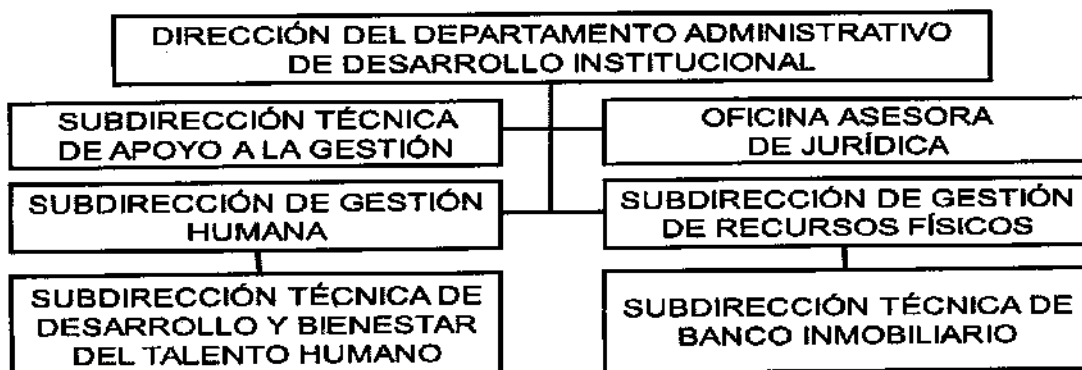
DIRECCIÓN DEL DEPARTAMENTO ADMINISTRATIVO DE DESARROLLO INSTITUCIONAL

SUBDIRECCIÓN TÉCNICA DE APOYO A LA GESTIÓN

OFICINA ASESORA DE JURÍDICA

SUBDIRECCIÓN DE GESTIÓN HUMANA

SUBDIRECCIÓN DE GESTIÓN DE RECURSOS FÍSICOS

SUBDIRECCIÓN TÉCNICA DE DESARROLLO Y BIENESTAR DEL TALENTO HUMANO

SUBDIRECCIÓN TÉCNICA DE BANCO INMOBILIARIO